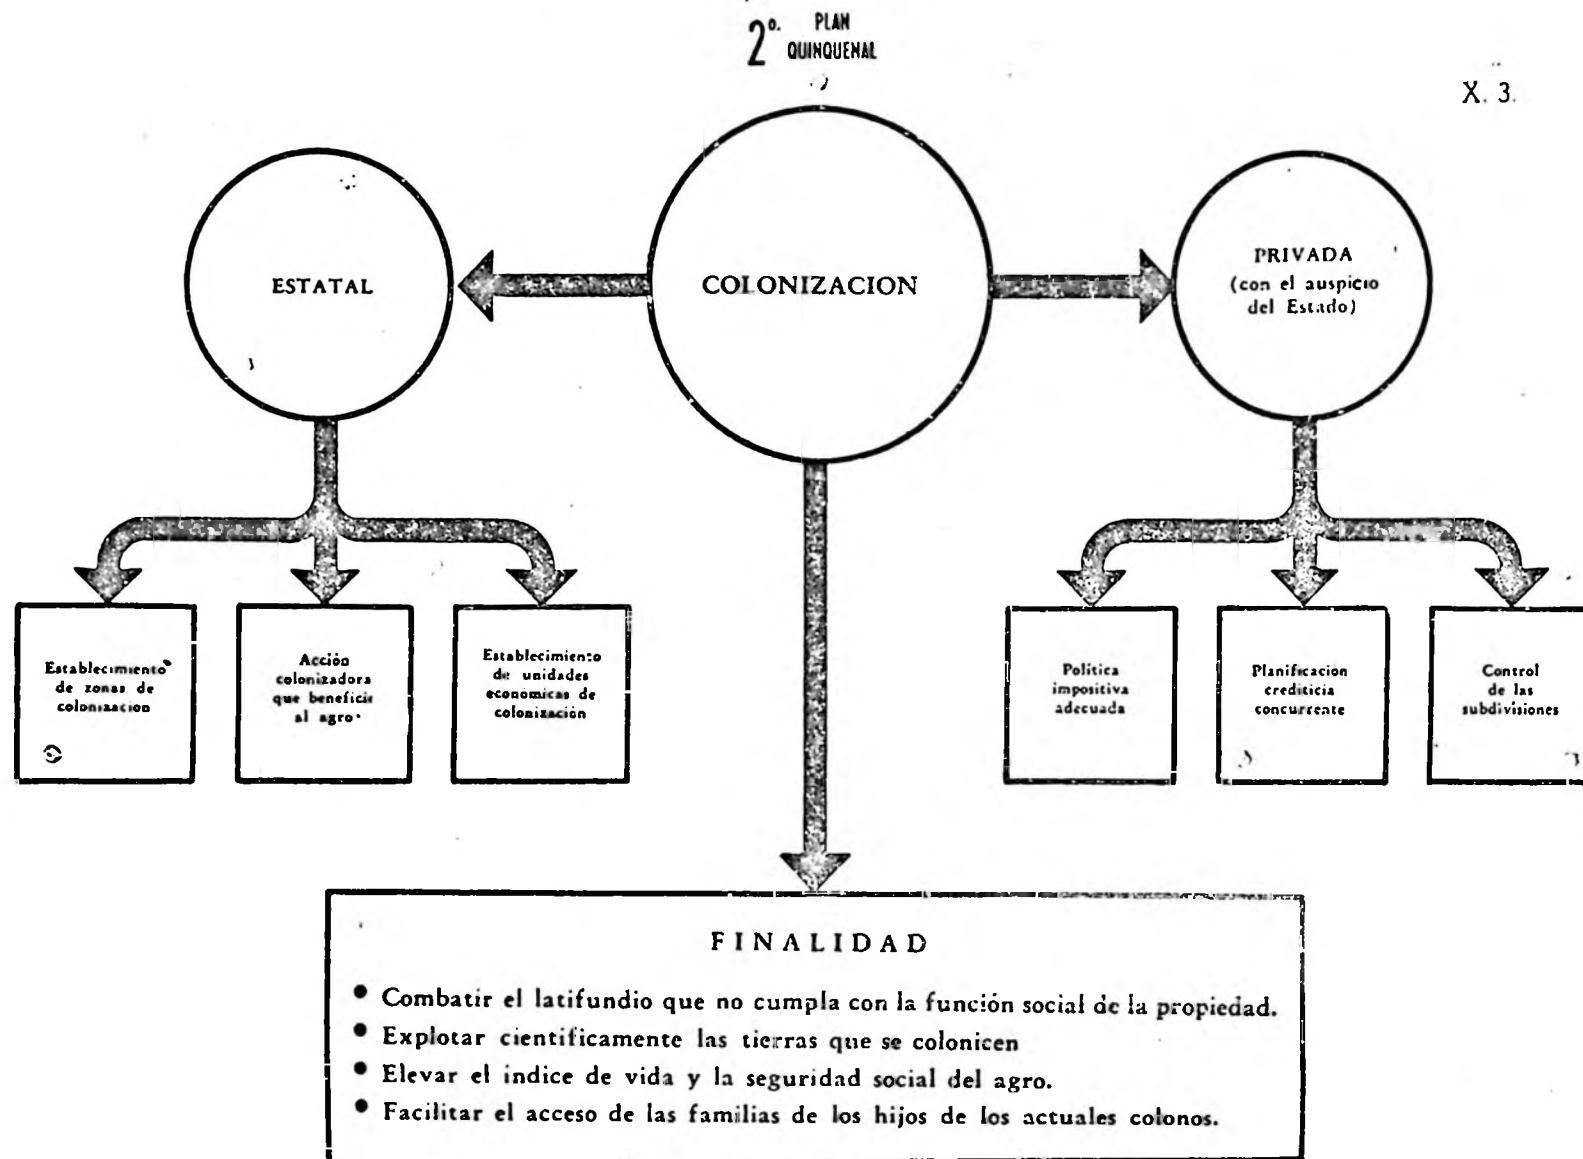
2º. PLAN QUINQUENAL

X. 3.

COLONIZACION

ESTATAL

PRIVADA (con el auspicio del Estado)

Establecimiento de zonas de colonizacion

Acción colonizadora que beneficie al agro

Establecimiento de unidades economicas de colonización

Politica impositiva adecuada

Planificacion crediticia concurrente

Control de las subdivisiones

FINALIDAD

• Combatir el latifundio que no cumpla con la función social de la propiedad.
• Explotar cientificamente las tierras que se colonicen
• Elevar el indice de vida y la seguridad social del agro.
• Facilitar el acceso de las familias de los hijos de los actuales colonos.